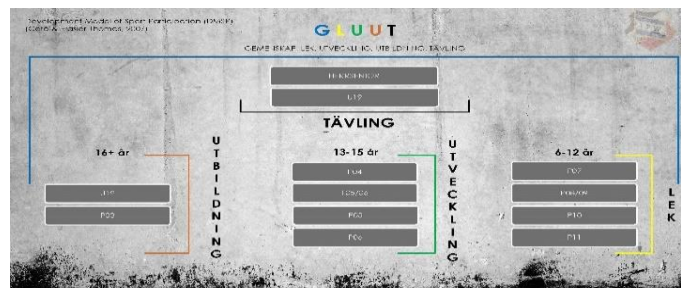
Development Model of Sport Participation (DMSP)
(Côté & Fraser-Thomas, 2007)

GLUUT

GEMENSKAP, LEK, UTVECKLING, UTBILDNING, TÄVLING

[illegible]

U19

TÄVLING

16+ år

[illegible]

P02

UTBILDNING

13-15 år

P04

P05/06

P03

P06

UTVECKLING

6-12 år

P07

P08/09

P10

P11

LEK